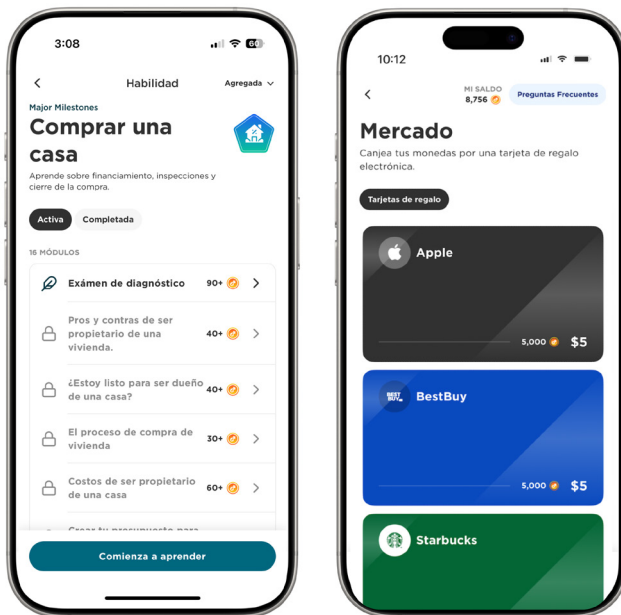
3:08

Habilidad

Agregada

Major Milestones

Comprar una casa

Aprende sobre financiamiento, inspecciones y cierre de la compra.

Activa

Completada

16 MÓDULOS

Exámen de diagnóstico 90+

Pros y contras de ser propietario de una vivienda. 40+

¿Estoy listo para ser dueño de una casa? 40+

El proceso de compra de vivienda 30+

Costos de ser propietario de una casa 60+

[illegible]

Comienza a aprender

10:12

MI SALDO 8,756

Preguntas Frecuentes

Mercado

Canjea tus monedas por una tarjeta de regalo electrónica.

Tarjetas de regalo

Apple

5,000 $5

BestBuy

5,000 $5

Starbucks